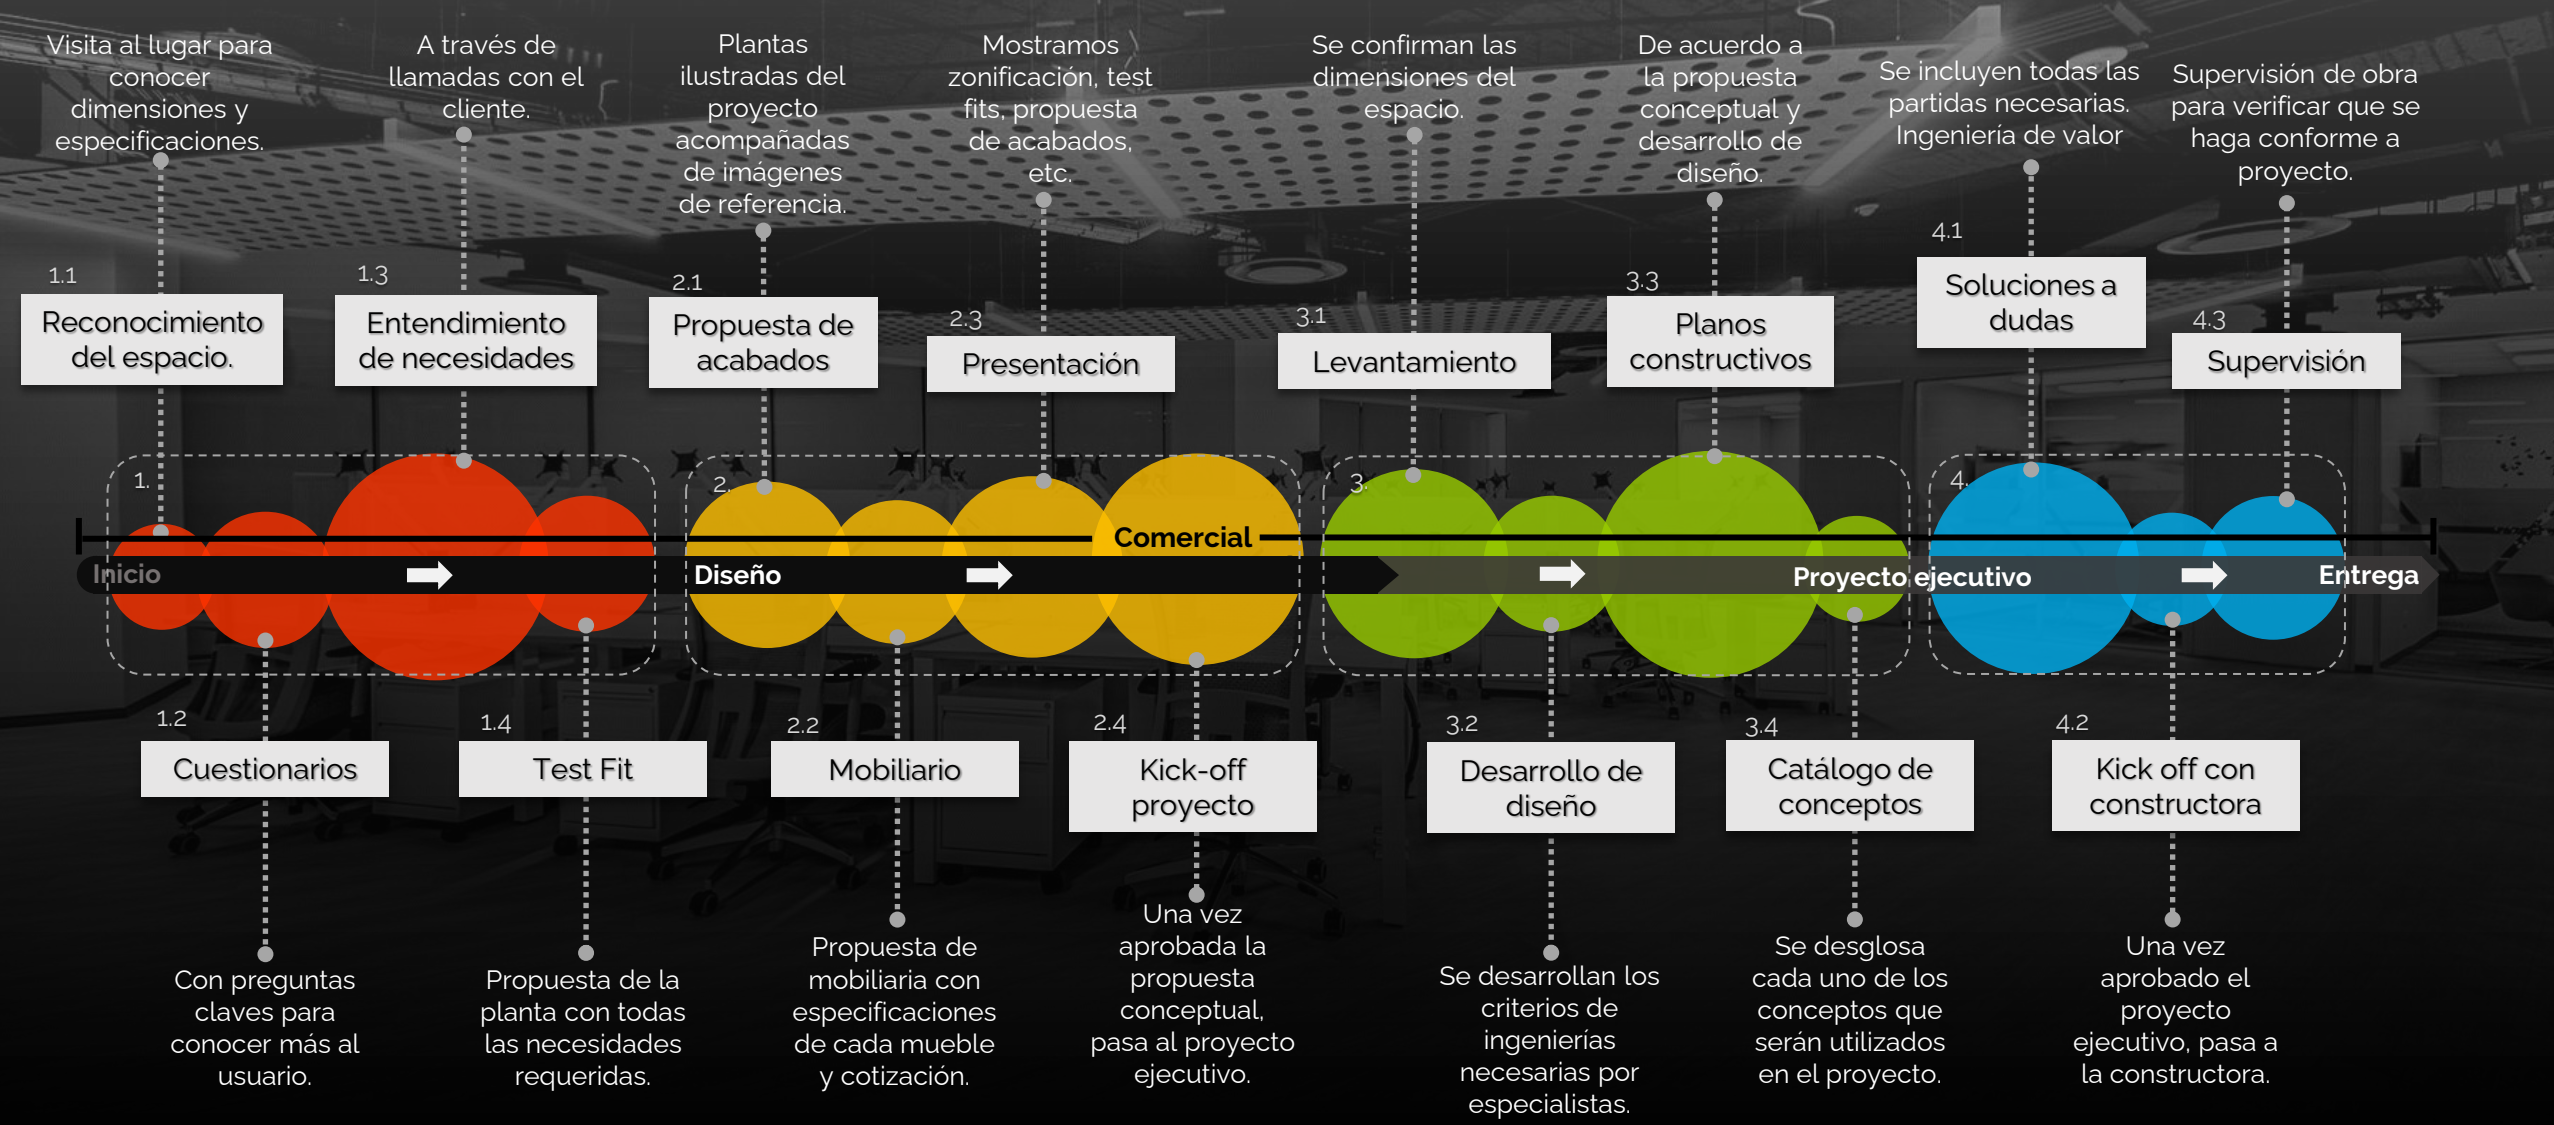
Visita al lugar para conocer dimensiones y especificaciones.

1.1
Reconocimiento del espacio.

A través de llamadas con el cliente.

1.3
Entendimiento de necesidades

Plantas ilustradas del proyecto acompañadas de imágenes de referencia.

2.1
Propuesta de acabados

Mostramos zonificación, test fits, propuesta de acabados, etc.

2.3
Presentación

Se confirman las dimensiones del espacio.

3.1
Levantamiento

De acuerdo a la propuesta conceptual y desarrollo de diseño.

3.3
Planos constructivos

Se incluyen todas las partidas necesarias. Ingeniería de valor

4.1
Soluciones a dudas

Supervisión de obra para verificar que se haga conforme a proyecto.

4.3
Supervisión

1.
2.
3.
4.
Comercial
Inicio
Diseño
Proyecto ejecutivo
Entrega

1.2
Cuestionarios
Con preguntas claves para conocer más al usuario.

1.4
Test Fit
Propuesta de la planta con todas las necesidades requeridas.

2.2
Mobiliario
Propuesta de mobiliaria con especificaciones de cada mueble y cotización.

2.4
Kick-off proyecto
Una vez aprobada la propuesta conceptual, pasa al proyecto ejecutivo.

3.2
Desarrollo de diseño
Se desarrollan los criterios de ingenierías necesarias por especialistas.

3.4
Catálogo de conceptos
Se desglosa cada uno de los conceptos que serán utilizados en el proyecto.

4.2
Kick off con constructora
Una vez aprobado el proyecto ejecutivo, pasa a la constructora.